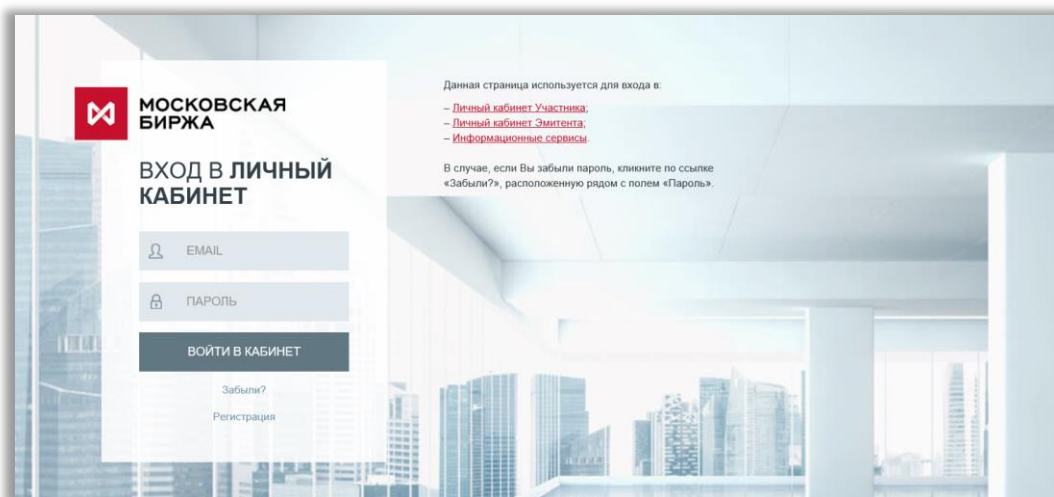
МОСКОВСКАЯ БИРЖА

ВХОД В ЛИЧНЫЙ КАБИНЕТ

EMAIL

ПАРОЛЬ

ВОЙТИ В КАБИНЕТ

Забыли?

Регистрация

Данная страница используется для входа в:

– Личный кабинет Участника;
– Личный кабинет Эмитента;
– Информационные сервисы.

В случае, если Вы забыли пароль, кликните по ссылке «Забыли?», расположенную рядом с полем «Пароль».